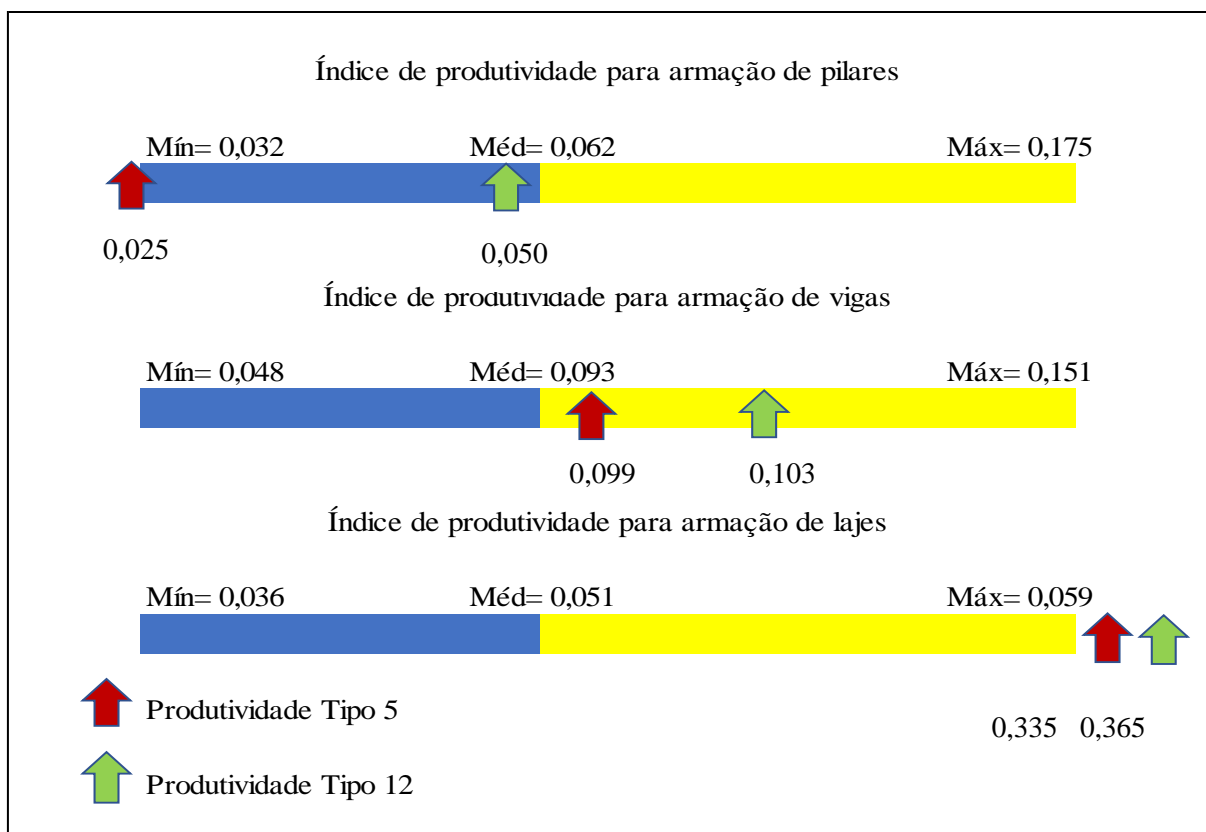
Índice de produtividade para armação de pilares

Mín= 0,032 Méd= 0,062 Máx= 0,175

0,025 0,050

Índice de produtividade para armação de vigas

Mín= 0,048 Méd= 0,093 Máx= 0,151

0,099 0,103

Índice de produtividade para armação de lajes

Mín= 0,036 Méd= 0,051 Máx= 0,059

Produtividade Tipo 5

0,335 0,365

Produtividade Tipo 12